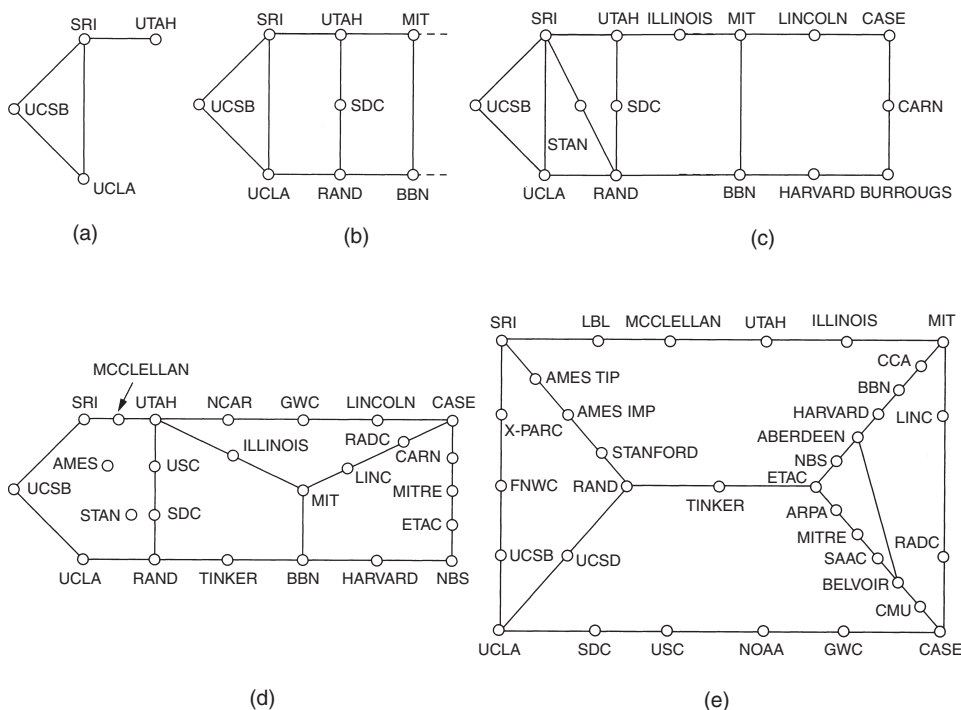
SRI
UTAH
UCSB
UCLA
(a)

SRI
UTAH
MIT
UCSB
SDC
UCLA
RAND
BBN
(b)

SRI
UTAH
ILLINOIS
MIT
LINCOLN
CASE
UCSB
SDC
CARN
STAN
UCLA
RAND
BBN
HARVARD
BURROUGS
(c)

MCCLELLAN
SRI
UTAH
NCAR
GWC
LINCOLN
CASE
AMES
USC
ILLINOIS
RADC
CARN
UCSB
LINC
MIT
MITRE
STAN
SDC
ETAC
UCLA
RAND
TINKER
BBN
HARVARD
NBS
(d)

SRI
LBL
MCCLELLAN
UTAH
ILLINOIS
MIT
AMES TIP
CCA
AMES IMP
BBN
HARVARD
LINC
X-PARC
ABERDEEN
STANFORD
NBS
FNWC
RAND
ETAC
TINKER
ARPA
MITRE
RADC
SAAC
UCSB
UCSD
BELVOIR
CMU
UCLA
SDC
USC
NOAA
GWC
CASE
(e)